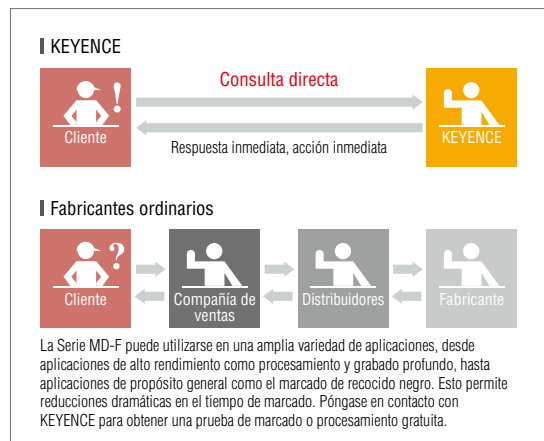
KEYENCE

Consulta directa

Cliente

KEYENCE

Respuesta inmediata, acción inmediata

Fabricantes ordinarios

Cliente

Compañía de ventas

Distribuidores

Fabricante

La Serie MD-F puede utilizarse en una amplia variedad de aplicaciones, desde aplicaciones de alto rendimiento como procesamiento y grabado profundo, hasta aplicaciones de propósito general como el marcado de recocido negro. Esto permite reducciones dramáticas en el tiempo de marcado. Póngase en contacto con KEYENCE para obtener una prueba de marcado o procesamiento gratuita.